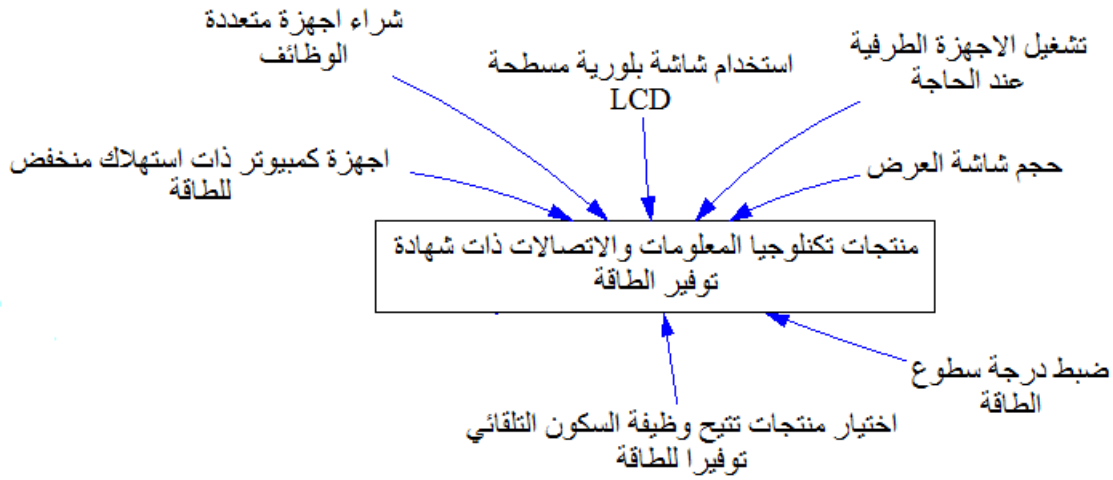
شراء اجهزة متعددة الوظائف

استخدام شاشة بلورية مسطحة LCD

تشغيل الاجهزة الطرفية عند الحاجة

اجهزة كمبيوتر ذات استهلاك منخفض للطاقة

حجم شاشة العرض

منتجات تكنلوجيا المعلومات والاتصالات ذات شهادة توفير الطاقة

ضبط درجة سطوع الطاقة

اختيار منتجات تتيح وظيفة السكون التلقائي توفيرا للطاقة